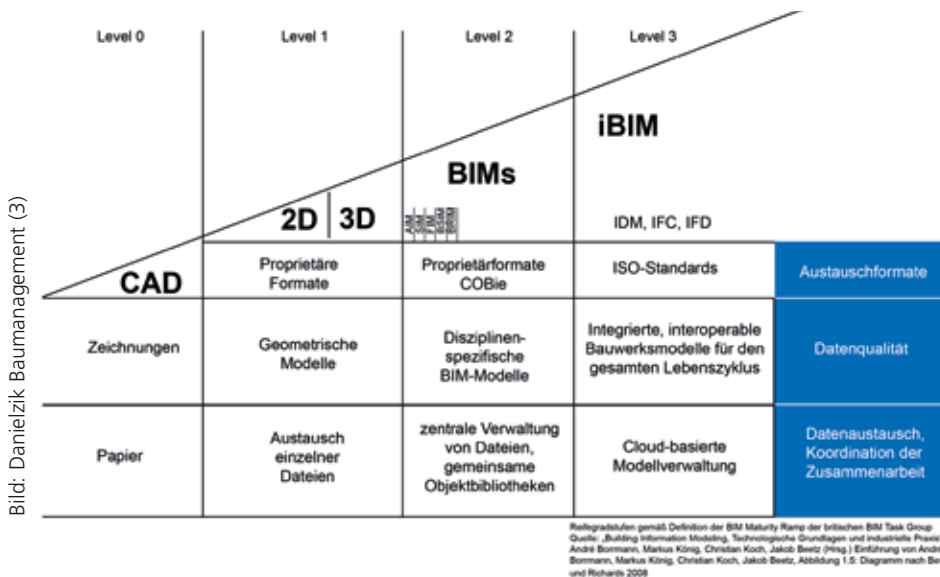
Bild: Danielzik Baumanagement (3)

Level 0

Level 1

Level 2

Level 3

iBIM

BIMs

2D

3D

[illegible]

IDM, IFC, IFD

CAD

| | Proprietäre Formate | Proprietärformate COBie | ISO-Standards | Austauschformate |
|---|---|---|---|---|
| Zeichnungen | Geometrische Modelle | Disziplinen-spezifische BIM-Modelle | Integrierte, interoperable Bauwerksmodelle für den gesamten Lebenszyklus | Datenqualität |
| Papier | Austausch einzelner Dateien | zentrale Verwaltung von Dateien, gemeinsame Objektbibliotheken | Cloud-basierte Modellverwaltung | Datenaustausch, Koordination der Zusammenarbeit |

Reifegradstufen gemäß Definition der BIM Maturity Ramp der britischen BIM Task Group
Quelle: „Building Information Modeling, Technologische Grundlagen und industrielle Praxis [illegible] André Borrmann, Markus König, Christian Koch, Jakob Beetz (Hrsg.) Einführung von André Borrmann, Markus König, Christian Koch, Jakob Beetz, Abbildung 1.5: Diagramm nach Be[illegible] und Richards 2008